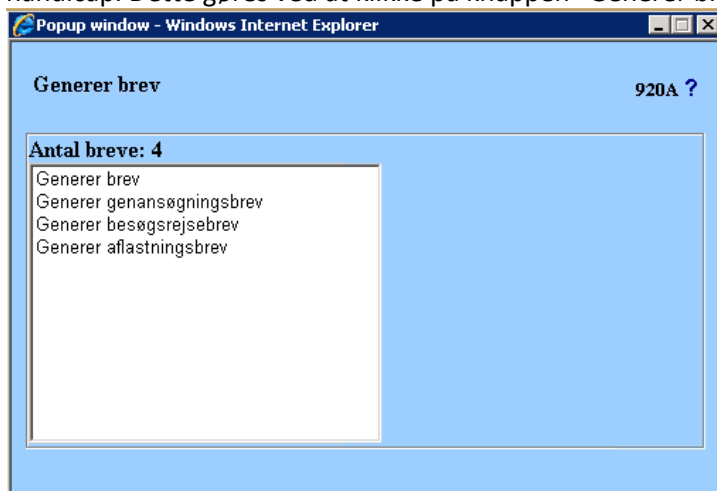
handicap. Dette gøres ved at klikke på knappen "Generer br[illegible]

Popup window - Windows Internet Explorer

Generer brev

920A ?

Antal breve: 4

Generer brev
Generer genansøgningsbrev
Generer besøgsrejsebrev
Generer aflastningsbrev